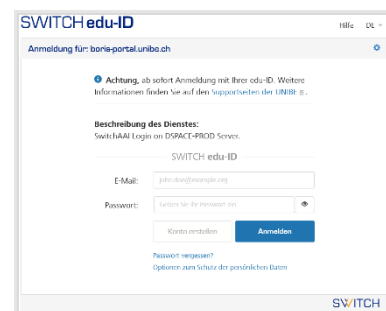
SWITCH edu-ID

Hilfe DE

Anmeldung für: boris-portal.unibe.ch

Achtung, ab sofort Anmeldung mit Ihrer edu-ID. Weitere Informationen finden Sie auf den Supportseiten der UNIBE.

Beschreibung des Dienstes:
SwitchAAI Login on DSPACE-PROD Server.

SWITCH edu-ID

E-Mail: john.doe@example.org

Passwort: Geben Sie Ihr Passwort ein

Konto erstellen

Anmelden

Passwort vergessen?

Optionen zum Schutz der persönlichen Daten

SWITCH